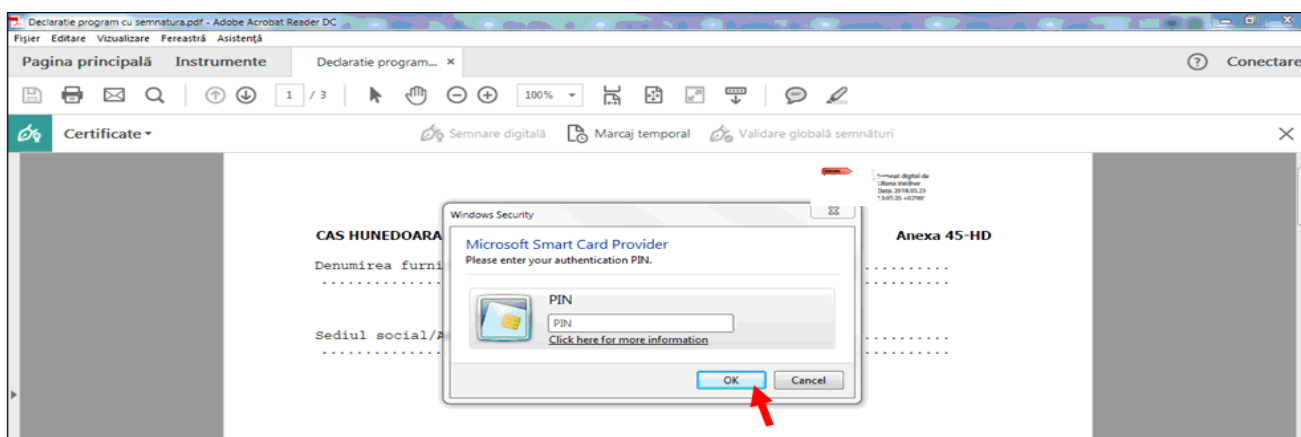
Declaratie program cu semnatura.pdf - Adobe Acrobat Reader DC

Fișier Editare Vizualizare Fereastră Asistență

Pagina principală Instrumente Declaratie program... ×

? Conectare

1 / 3 100%

Certificate ▾ Semnare digitală Marcaj temporal Validare globală semnături ×

Semnat digital de Liliana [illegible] Data: 2016.03.23 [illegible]

CAS HUNEDOARA

Anexa 45-HD

Denumirea furni................................

Sediul social/A................................

Windows Security

Microsoft Smart Card Provider
Please enter your authentication PIN.

PIN
PIN
Click here for more information

OK Cancel